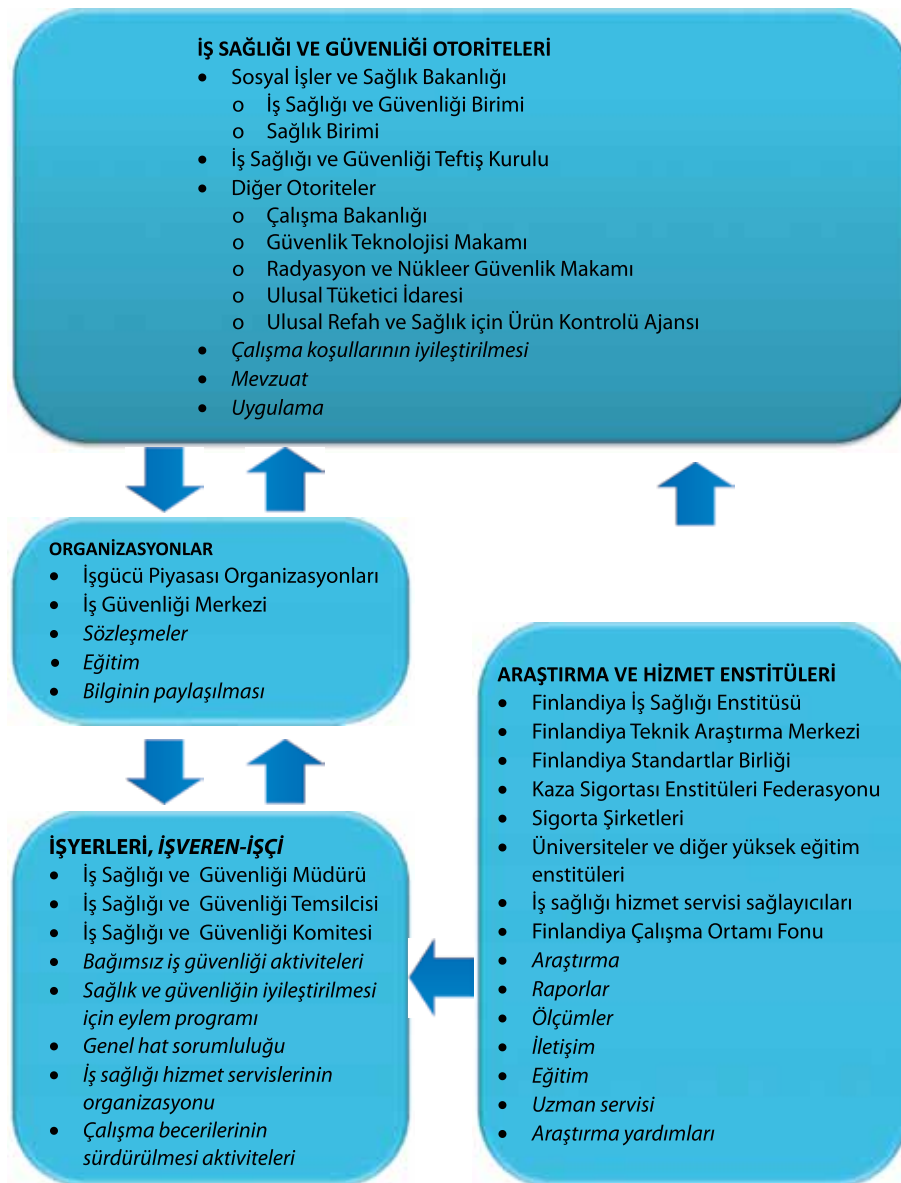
İŞ SAĞLIĞI VE GÜVENLİĞİ OTORİTELERİ
- Sosyal İşler ve Sağlık Bakanlığı
  - İş Sağlığı ve Güvenliği Birimi
  - Sağlık Birimi
- İş Sağlığı ve Güvenliği Teftiş Kurulu
- Diğer Otoriteler
  - Çalışma Bakanlığı
  - Güvenlik Teknolojisi Makamı
  - Radyasyon ve Nükleer Güvenlik Makamı
  - Ulusal Tüketici İdaresi
  - Ulusal Refah ve Sağlık için Ürün Kontrolü Ajansı
- Çalışma koşullarının iyileştirilmesi
- Mevzuat
- Uygulama

ORGANİZASYONLAR
- İşgücü Piyasası Organizasyonları
- İş Güvenliği Merkezi
- Sözleşmeler
- Eğitim
- Bilginin paylaşılması

ARAŞTIRMA VE HİZMET ENSTİTÜLERİ
- Finlandiya İş Sağlığı Enstitüsü
- Finlandiya Teknik Araştırma Merkezi
- Finlandiya Standartlar Birliği
- Kaza Sigortası Enstitüleri Federasyonu
- Sigorta Şirketleri
- Üniversiteler ve diğer yüksek eğitim enstitüleri
- İş sağlığı hizmet servisi sağlayıcıları
- Finlandiya Çalışma Ortamı Fonu
- Araştırma
- Raporlar
- Ölçümler
- İletişim
- Eğitim
- Uzman servisi
- Araştırma yardımları

İŞYERLERİ, İŞVEREN-İŞÇİ
- İş Sağlığı ve Güvenliği Müdürü
- İş Sağlığı ve Güvenliği Temsilcisi
- İş Sağlığı ve Güvenliği Komitesi
- Bağımsız iş güvenliği aktiviteleri
- Sağlık ve güvenliğin iyileştirilmesi için eylem programı
- Genel hat sorumluluğu
- İş sağlığı hizmet servislerinin organizasyonu
- Çalışma becerilerinin sürdürülmesi aktiviteleri